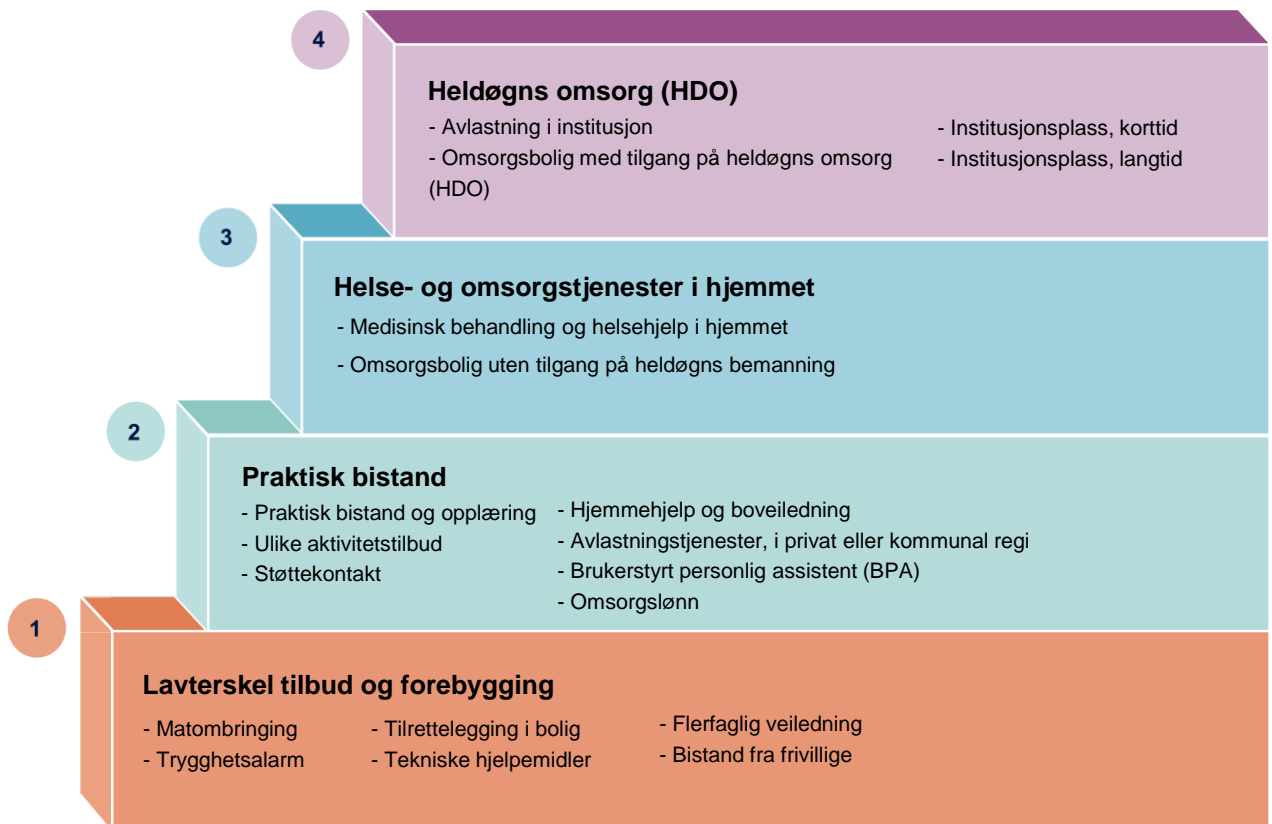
4

Heldøgns omsorg (HDO)

- Avlastning i institusjon
- Omsorgsbolig med tilgang på heldøgns omsorg (HDO)

- Institusjonsplass, korttid
- Institusjonsplass, langtid

3

Helse- og omsorgstjenester i hjemmet

- Medisinsk behandling og helsehjelp i hjemmet
- Omsorgsbolig uten tilgang på heldøgns bemanning

2

Praktisk bistand

- Praktisk bistand og opplæring
- Ulike aktivitetstilbud
- Støttekontakt

- Hjemmehjelp og boveiledning
- Avlastningstjenester, i privat eller kommunal regi
- Brukerstyrt personlig assistent (BPA)
- Omsorgslønn

1

Lavterskel tilbud og forebygging

- Matombringing
- Trygghetsalarm

- Tilrettelegging i bolig
- Tekniske hjelpemidler

- Flerfaglig veiledning
- Bistand fra frivillige